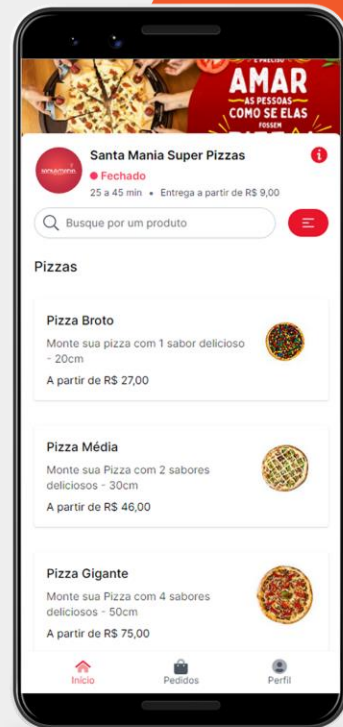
É PRECISO
AMAR
AS PESSOAS
COMO SE ELAS
FOSSEM

Santa Mania Super Pizzas
Fechado
25 a 45 min • Entrega a partir de R$ 9,00

Busque por um produto

Pizzas

Pizza Broto
Monte sua pizza com 1 sabor delicioso - 20cm
A partir de R$ 27,00

Pizza Média
Monte sua Pizza com 2 sabores deliciosos - 30cm
A partir de R$ 46,00

Pizza Gigante
Monte sua Pizza com 4 sabores deliciosos - 50cm
A partir de R$ 75,00

Início
Pedidos
Perfil